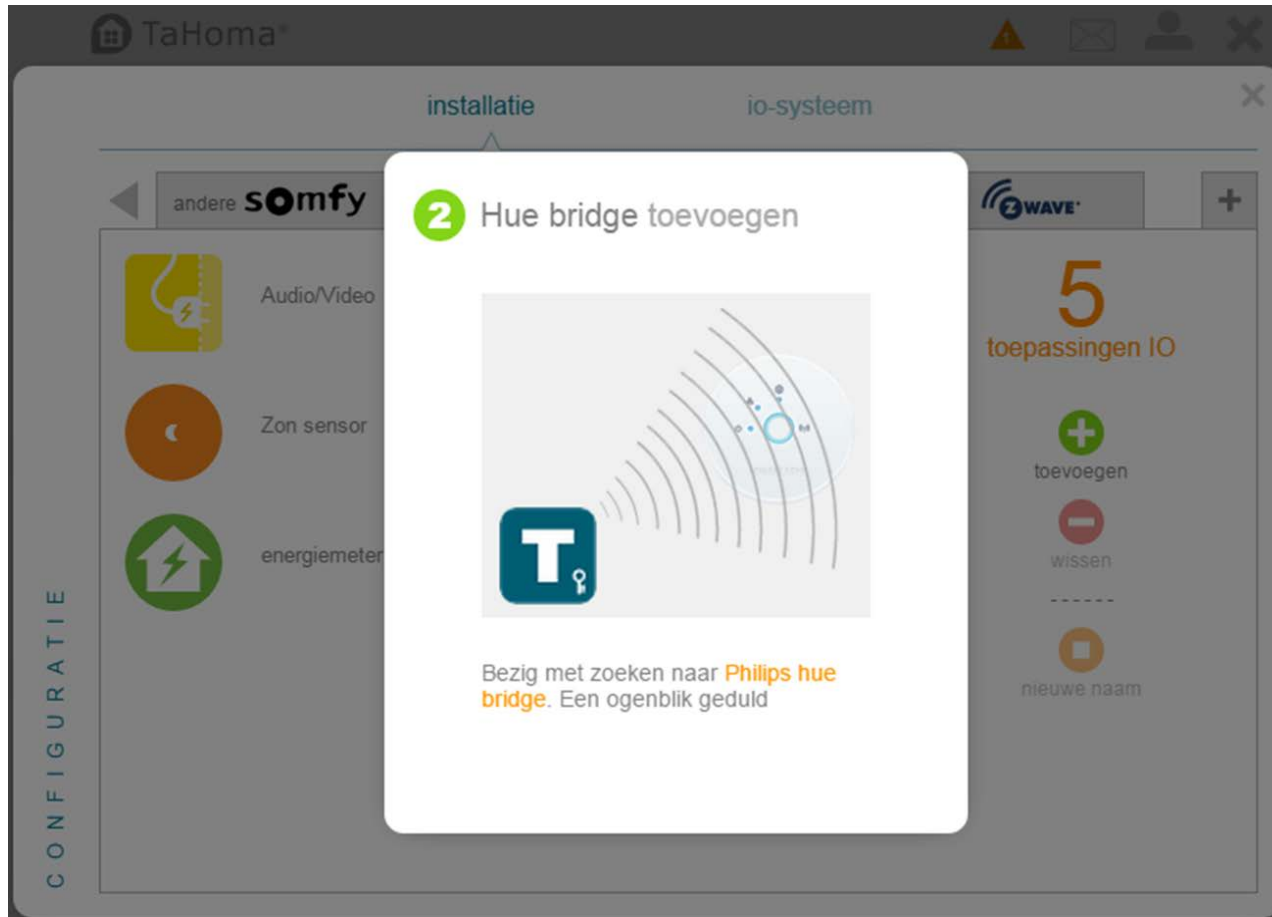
TaHoma

installatie

io-systeem

andere somfy

ZWAVE

+

Audio/Video

Zon sensor

energiemeter

2 Hue bridge toevoegen

T

Bezig met zoeken naar Philips hue bridge. Een ogenblik geduld

5

toepassingen IO

toevoegen

wissen

------

nieuwe naam

CONFIGURATIE